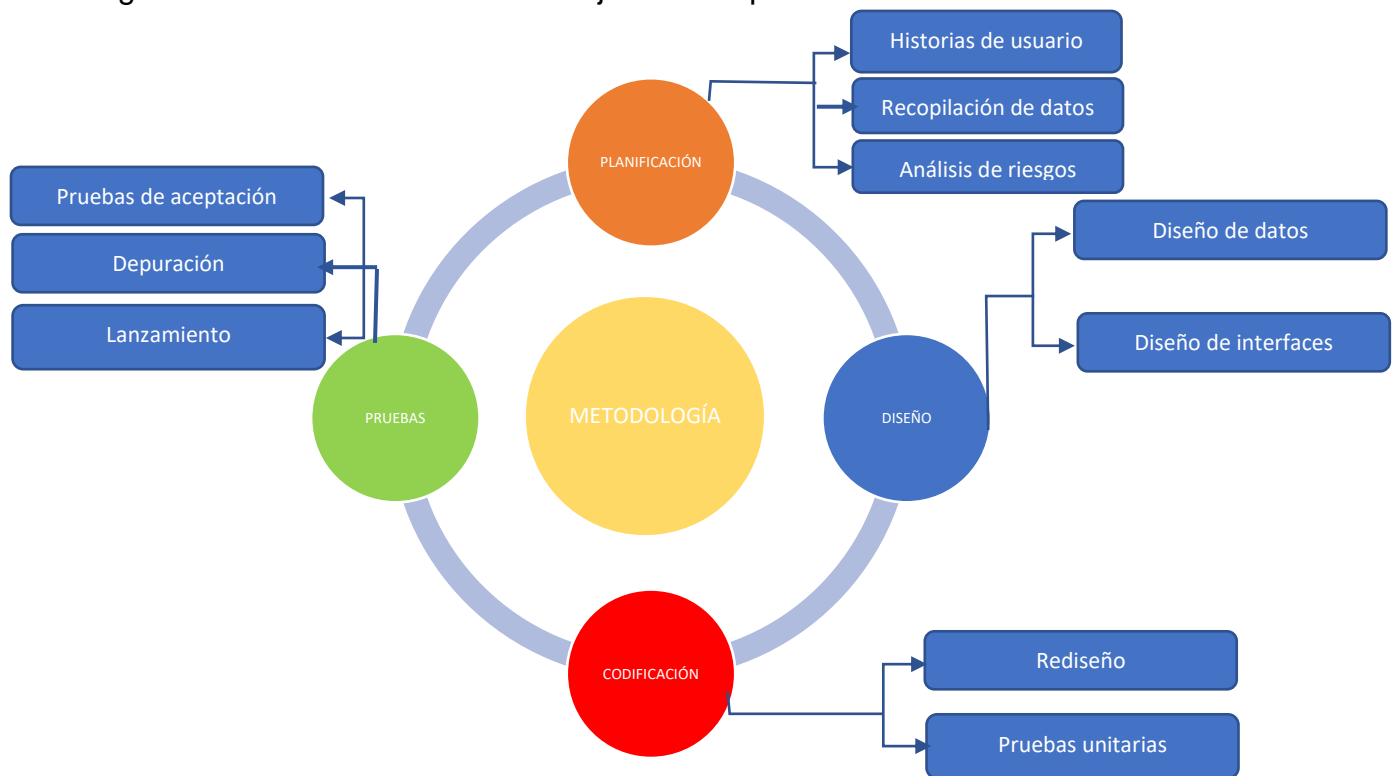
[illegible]

PLANIFICACIÓN

Historias de usuario

Recopilación de datos

Análisis de riesgos

Pruebas de aceptación

Depuración

Lanzamiento

Diseño de datos

Diseño de interfaces

PRUEBAS

METODOLOGÍA

DISEÑO

CODIFICACIÓN

Rediseño

Pruebas unitarias